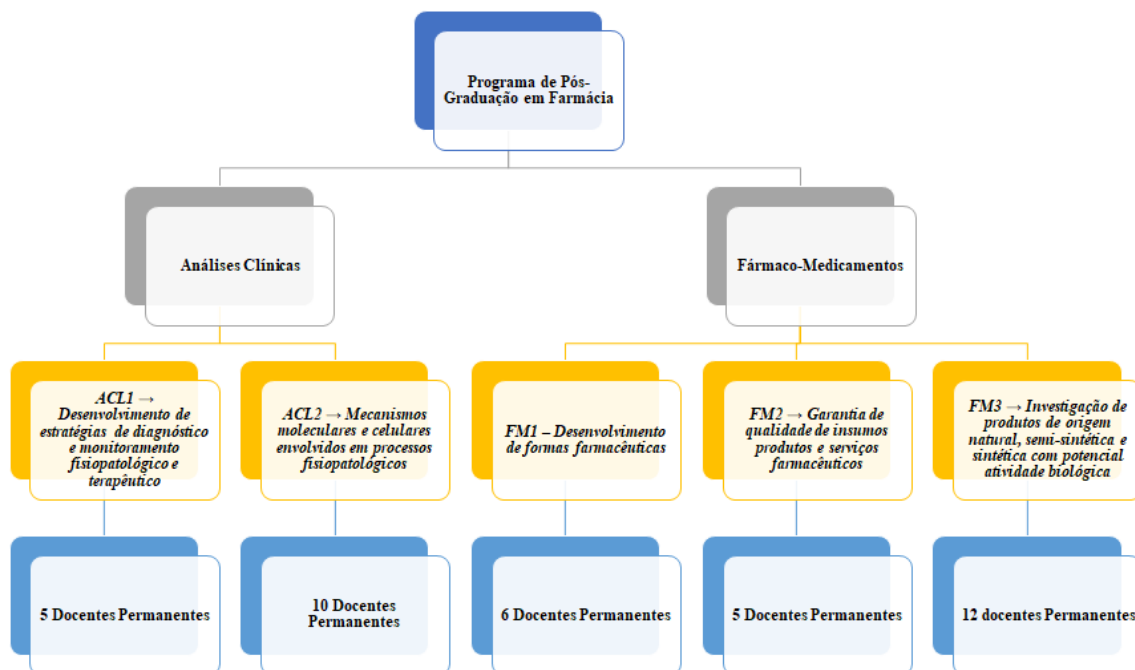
Programa de Pós-Graduação em Farmácia

Análises Clínicas

Fármaco-Medicamentos

ACL1 → Desenvolvimento de estratégias de diagnóstico e monitoramento fisiopatológico e terapêutico

ACL2 → Mecanismos moleculares e celulares envolvidos em processos fisiopatológicos

FM1 – Desenvolvimento de formas farmacêuticas

FM2 → Garantia de qualidade de insumos produtos e serviços farmacêuticos

FM3 → Investigação de produtos de origem natural, semi-sintética e sintética com potencial atividade biológica

5 Docentes Permanentes

10 Docentes Permanentes

6 Docentes Permanentes

5 Docentes Permanentes

12 docentes Permanentes